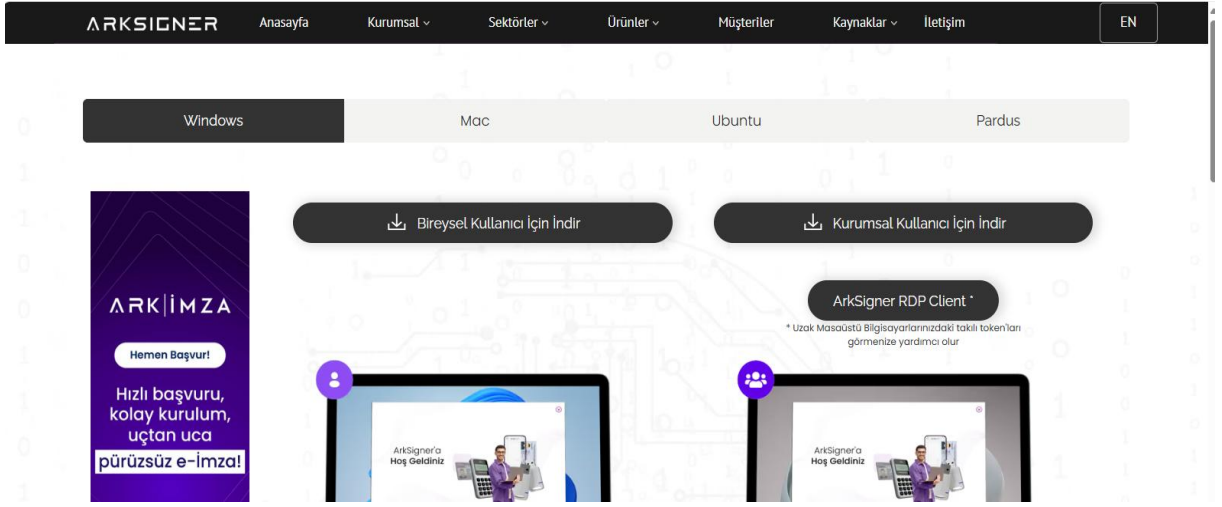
ARKSIGNER Anasayfa Kurumsal ⌄ Sektörler ⌄ Ürünler ⌄ Müşteriler Kaynaklar ⌄ İletişim EN

Windows | Mac | Ubuntu | Pardus

ARK|İMZA

Hemen Başvur!

Hızlı başvuru, kolay kurulum, uçtan uca pürüzsüz e-imza!

Bireysel Kullanıcı İçin İndir

Kurumsal Kullanıcı İçin İndir

ArkSigner RDP Client *

* Uzak Masaüstü Bilgisayarlarınızdaki takılı token'ları görmenize yardımcı olur

ArkSigner'a Hoş Geldiniz

ArkSigner'a Hoş Geldiniz